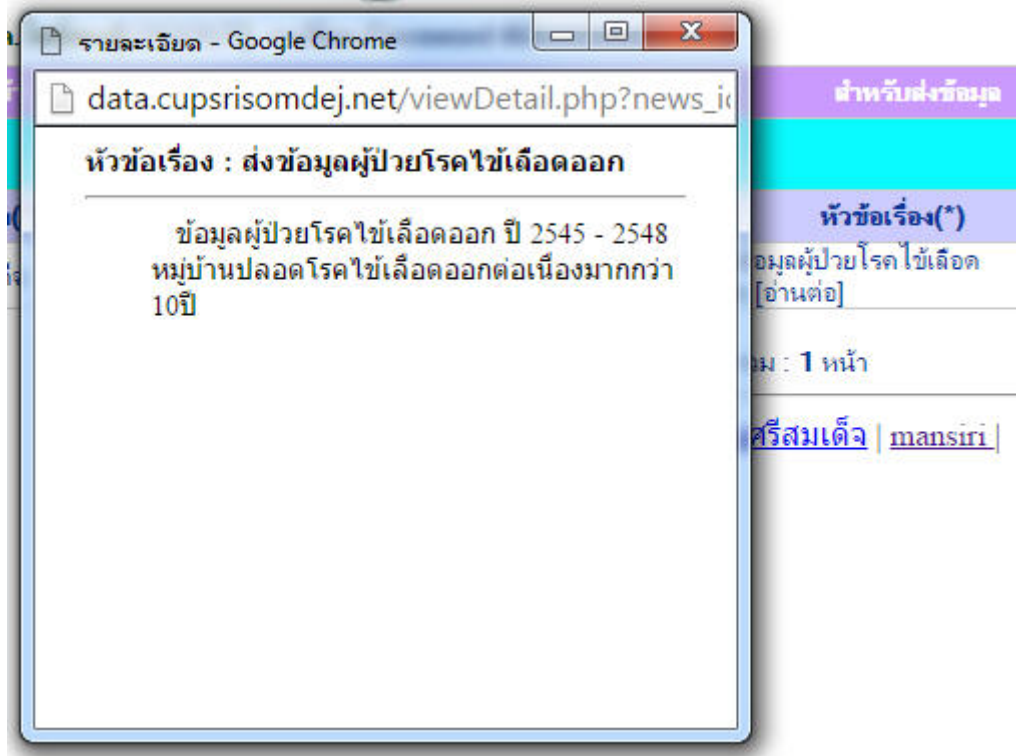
รายละเอียด - Google Chrome

data.cupsrisomdej.net/viewDetail.php?news_i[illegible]

หัวข้อเรื่อง : ส่งข้อมูลผู้ป่วยโรคไข้เลือดออก

ข้อมูลผู้ป่วยโรคไข้เลือดออก ปี 2545 - 2548 หมู่บ้านปลอดโรคไข้เลือดออกต่อเนื่องมากกว่า 10ปี

สำหรับส่งข้อมูล

หัวข้อเรื่อง(*)

อมูลผู้ป่วยโรคไข้เลือด [อ่านต่อ]

ม : 1 หน้า

ศรีสมเด็จ | mansiri |